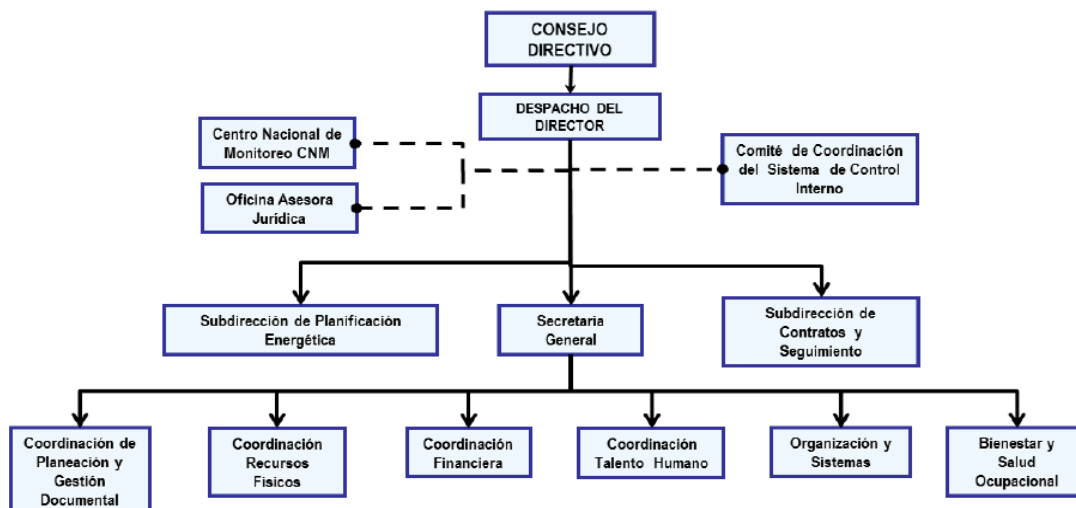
CONSEJO DIRECTIVO

DESPACHO DEL DIRECTOR

Centro Nacional de Monitoreo CNM

Oficina Asesora Jurídica

Comité de Coordinación del Sistema de Control Interno

Subdirección de Planificación Energética

Secretaria General

Subdirección de Contratos y Seguimiento

Coordinación de Planeación y Gestión Documental

Coordinación Recursos Fisicos

Coordinación Financiera

Coordinación Talento Humano

Organización y Sistemas

Bienestar y Salud Ocupacional